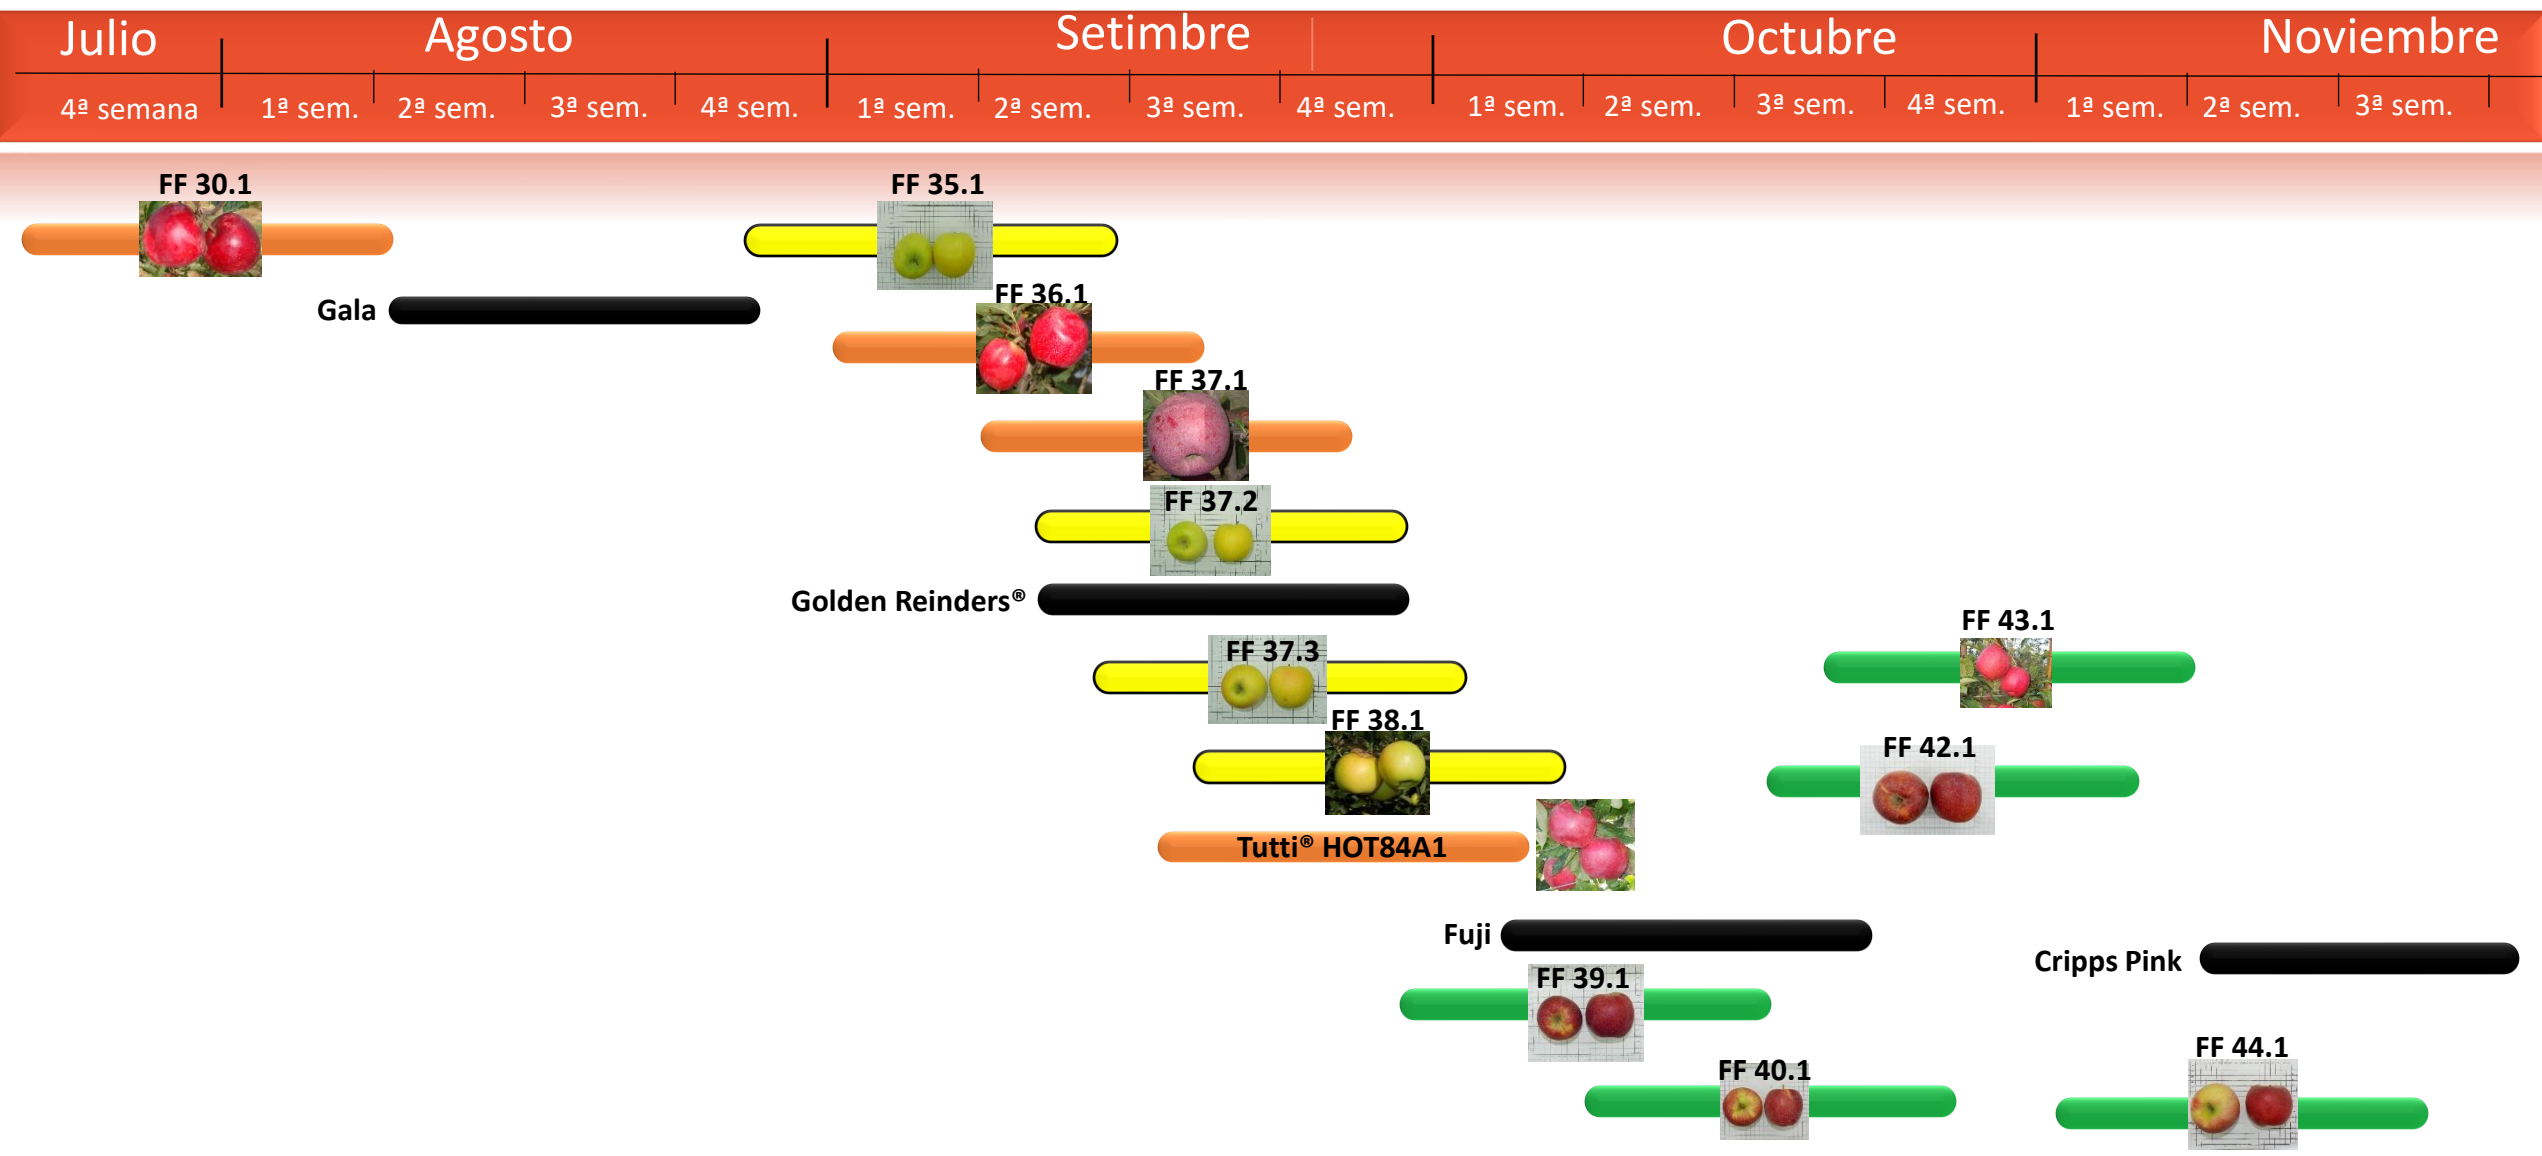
Julio | Agosto | Setimbre | Octubre | Noviembre

4ª semana | 1ª sem. | 2ª sem. | 3ª sem. | 4ª sem. | 1ª sem. | 2ª sem. | 3ª sem. | 4ª sem. | 1ª sem. | 2ª sem. | 3ª sem. | 4ª sem. | 1ª sem. | 2ª sem. | 3ª sem.

FF 30.1

FF 35.1

Gala

FF 36.1

FF 37.1

FF 37.2

Golden Reinders®

FF 43.1

FF 37.3

FF 38.1

FF 42.1

Tutti® HOT84A1

Fuji

Cripps Pink

FF 39.1

FF 44.1

FF 40.1